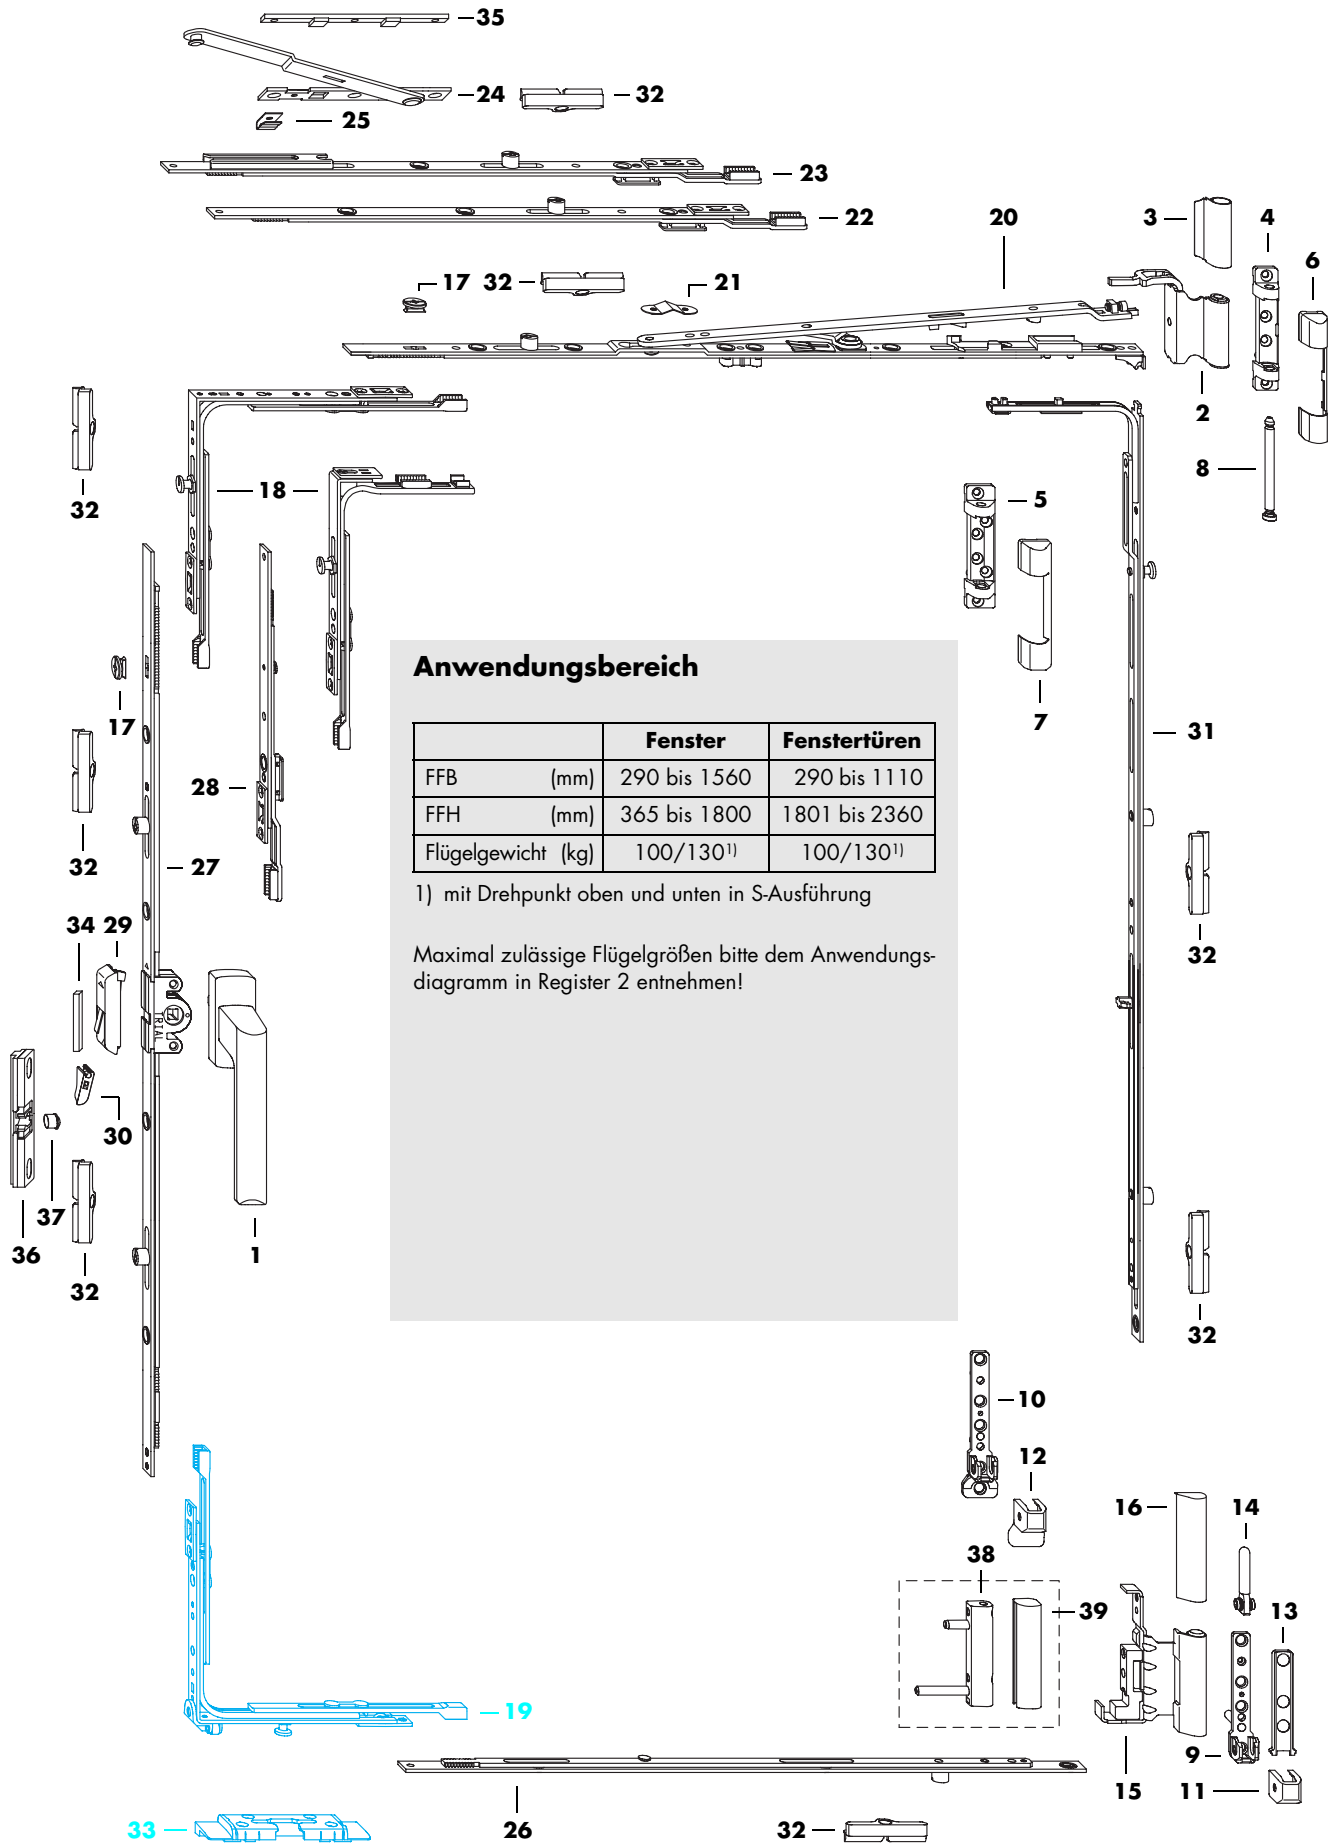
35
24
32
25
23
22
20
3
4
6
17
32
21
2
8
32
18
5
7
17
31
28
32
27
32
34
29
30
37
36
32
1
32
10
12
16
14
38
39
13
9
15
11
19
26
33
32

Anwendungsbereich

| | Fenster | Fenstertüren |
|---|---|---|
| FFB (mm) | 290 bis 1560 | 290 bis 1110 |
| FFH (mm) | 365 bis 1800 | 1801 bis 2360 |
| Flügelgewicht (kg) | 100/130$^{1)}$ | 100/130$^{1)}$ |

1) mit Drehpunkt oben und unten in S-Ausführung

Maximal zulässige Flügelgrößen bitte dem Anwendungsdiagramm in Register 2 entnehmen!

TRIAL